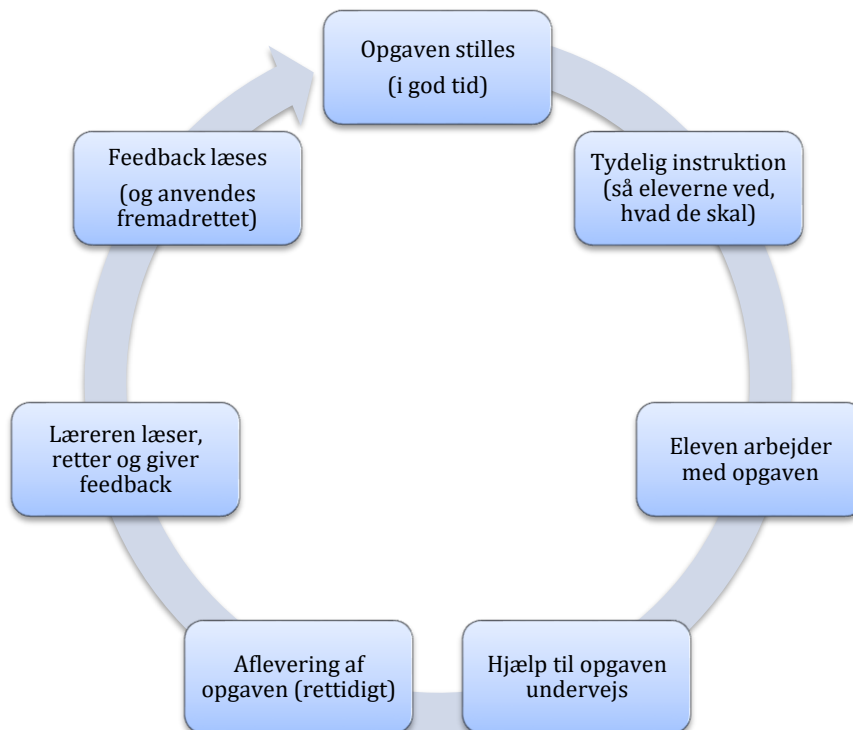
Opgaven stilles
(i god tid)

Tydelig instruktion (så eleverne ved, hvad de skal)

Eleven arbejder med opgaven

Hjælp til opgaven undervejs

Aflevering af opgaven (rettidigt)

Læreren læser, retter og giver feedback

Feedback læses
(og anvendes fremadrettet)